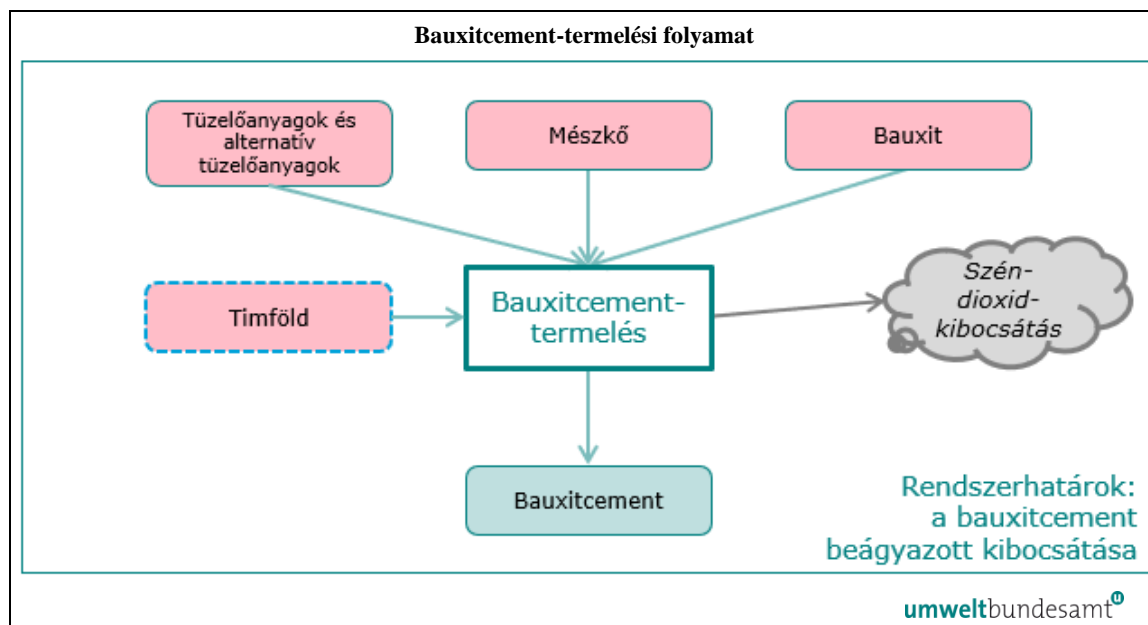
Bauxitcement-termelési folyamat

Tüzelőanyagok és alternatív tüzelőanyagok

Mészkő

Bauxit

Timföld

Bauxitcement-termelés

Szén-dioxid-kibocsátás

Bauxitcement

Rendszerhatárok: a bauxitcement beágyazott kibocsátása

umweltbundesamt